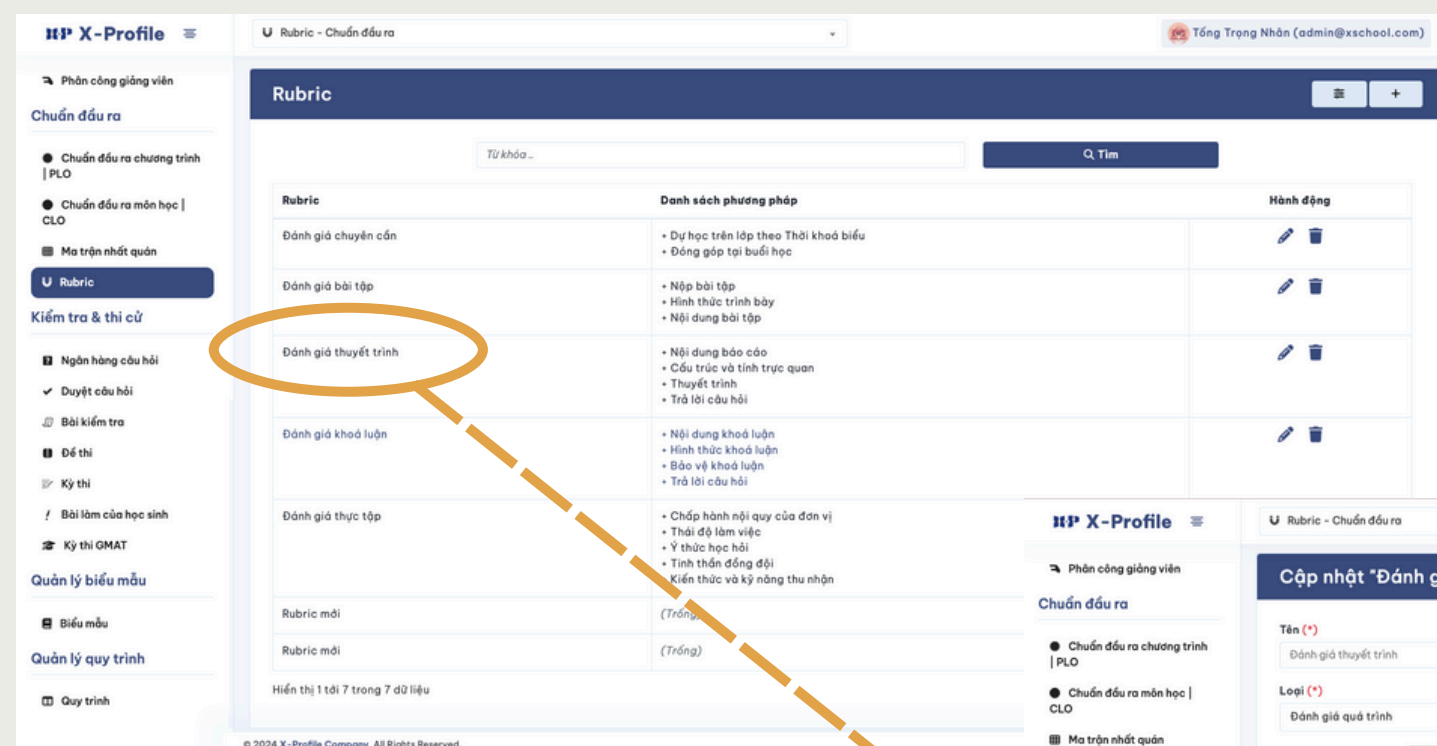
XP X-Profile

Rubric - Chuẩn đầu ra

Tống Trọng Nhân (admin@xschool.com)

Phân công giảng viên

Chuẩn đầu ra

Chuẩn đầu ra chương trình | PLO

Chuẩn đầu ra môn học | CLO

Ma trận nhất quán

Rubric

Kiểm tra & thi cử

Ngân hàng câu hỏi

Duyệt câu hỏi

Bài kiểm tra

Đề thi

Kỳ thi

Bài làm của học sinh

Kỳ thi GMAT

Quản lý biểu mẫu

Biểu mẫu

Quản lý quy trình

Quy trình

Rubric

Từ khóa...

Tìm

| Rubric | Danh sách phương pháp | Hành động |
|---|---|---|
| Đánh giá chuyên cần | • Dự học trên lớp theo Thời khoá biểu<br>• Đóng góp tại buổi học | |
| Đánh giá bài tập | • Nộp bài tập<br>• Hình thức trình bày<br>• Nội dung bài tập | |
| Đánh giá thuyết trình | • Nội dung báo cáo<br>• Cấu trúc và tính trực quan<br>• Thuyết trình<br>• Trả lời câu hỏi | |
| Đánh giá khoá luận | • Nội dung khoá luận<br>• Hình thức khoá luận<br>• Bảo vệ khoá luận<br>• Trả lời câu hỏi | |
| Đánh giá thực tập | • Chấp hành nội quy của đơn vị<br>• Thái độ làm việc<br>• Ý thức học hỏi<br>• Tinh thần đồng đội<br>• Kiến thức và kỹ năng thu nhận | |
| Rubric mới | (Trống) | |
| Rubric mới | (Trống) | |

Hiển thị 1 tới 7 trong 7 dữ liệu

© 2024 X-Profile Company. All Rights Reserved.

XP X-Profile

Rubric - Chuẩn đầu ra

Phân công giảng viên

Chuẩn đầu ra

Chuẩn đầu ra chương trình | PLO

Chuẩn đầu ra môn học | CLO

Ma trận nhất quán

Cập nhật "Đánh g

Tên (*)

Đánh giá thuyết trình

Loại (*)

Đánh giá quá trình